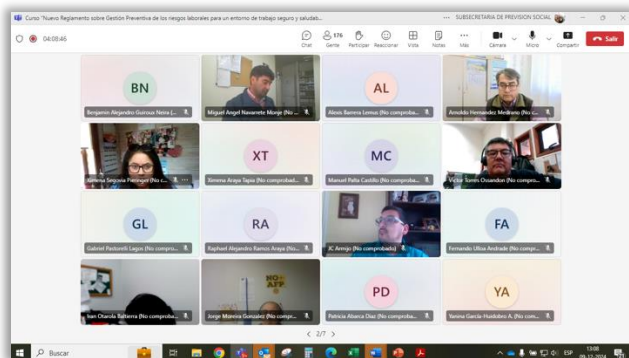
Curso "Nuevo Reglamento sobre Gestión Preventiva de los riesgos laborales para un entorno de trabajo seguro y saludab...

SUBSECRETARIA DE PREVISION SOCIAL

04:08:46

Chat 176 Gente Participar Reaccionar Vista Notas Más Cámara Micro Compartir Salir

BN
Benjamín Alejandro Quiroga Neira (...

Miguel Angel Navarrete Monje (No ...

AL
Alexis Barrera Lemus (No comproba...

Arnoldo Hernandez Medrano (No c...

Ximena Segovia Fierro (No c...

XT
Ximena Araya Tapia (No comprobad...

MC
Manuel Peña Castillo (No comproba...

Victor Torres Ossandon (No compro...

GL
Gabriel Redondo Lagos (No compro...

RA
Raphael Alejandro Ramos Araya (No...

JC Arenjo (No comprobado)

FA
Fernando Ulloa Andrade (No compro...

Ivan Olarola Ballerna (No comproba...

NO AFP

Jorge Moreira Gonzalez (No compro...

PD
Patricia Abarca Diaz (No comproba...

YA
Yanina García-Huidobro A. (No com...

< 2/7 >

Buscar

ESP 13:08 09-12-2024